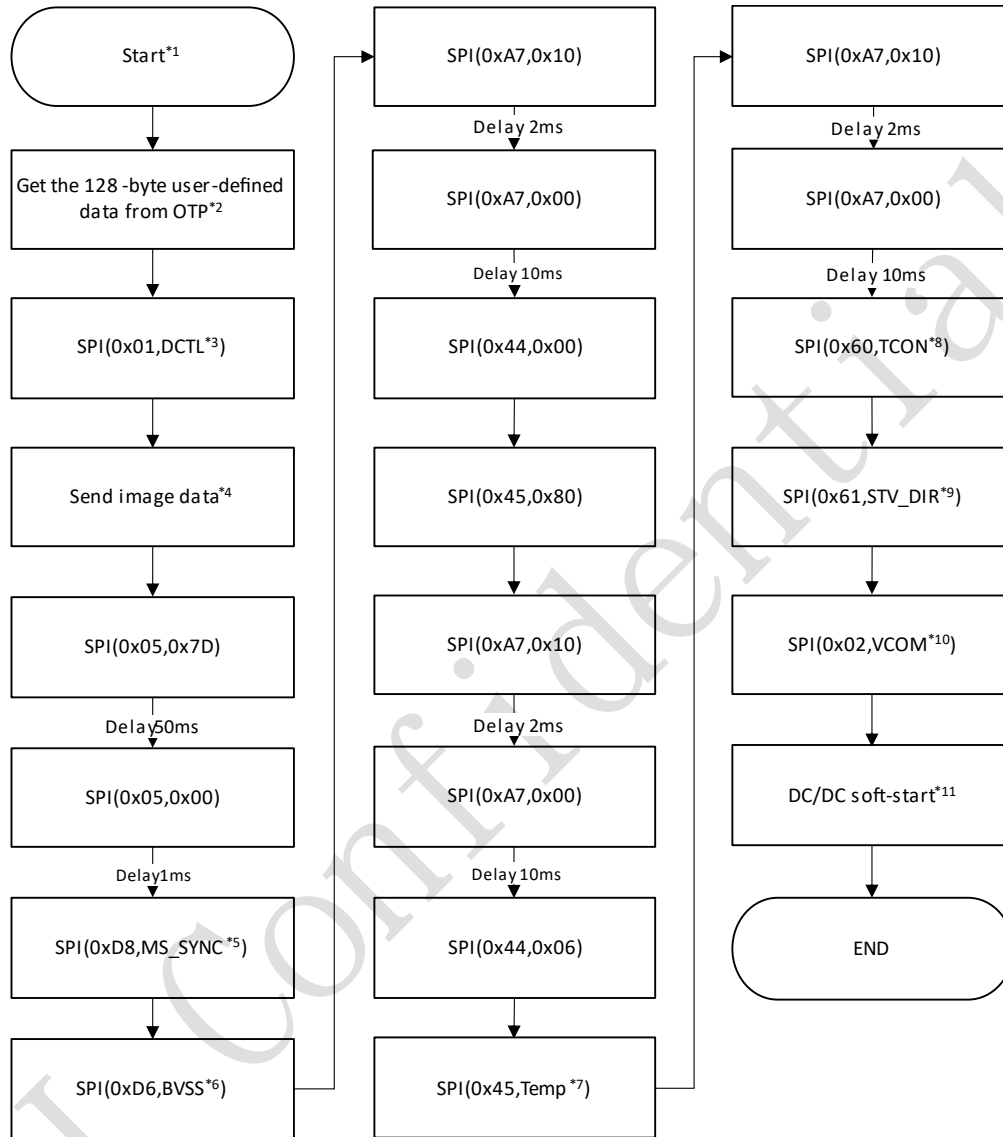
Start$^{*1}$

Get the 128 -byte user-defined data from OTP$^{*2}$

SPI(0x01,DCTL$^{*3}$)

Send image data$^{*4}$

SPI(0x05,0x7D)

Delay50ms

SPI(0x05,0x00)

Delay1ms

SPI(0xD8,MS_SYNC$^{*5}$)

SPI(0xD6,BVSS$^{*6}$)

SPI(0xA7,0x10)

Delay 2ms

SPI(0xA7,0x00)

Delay 10ms

SPI(0x44,0x00)

SPI(0x45,0x80)

SPI(0xA7,0x10)

Delay 2ms

SPI(0xA7,0x00)

Delay 10ms

SPI(0x44,0x06)

SPI(0x45,Temp$^{*7}$)

SPI(0xA7,0x10)

Delay 2ms

SPI(0xA7,0x00)

Delay 10ms

SPI(0x60,TCON$^{*8}$)

SPI(0x61,STV_DIR$^{*9}$)

SPI(0x02,VCOM$^{*10}$)

DC/DC soft-start$^{*11}$

END

Confidential